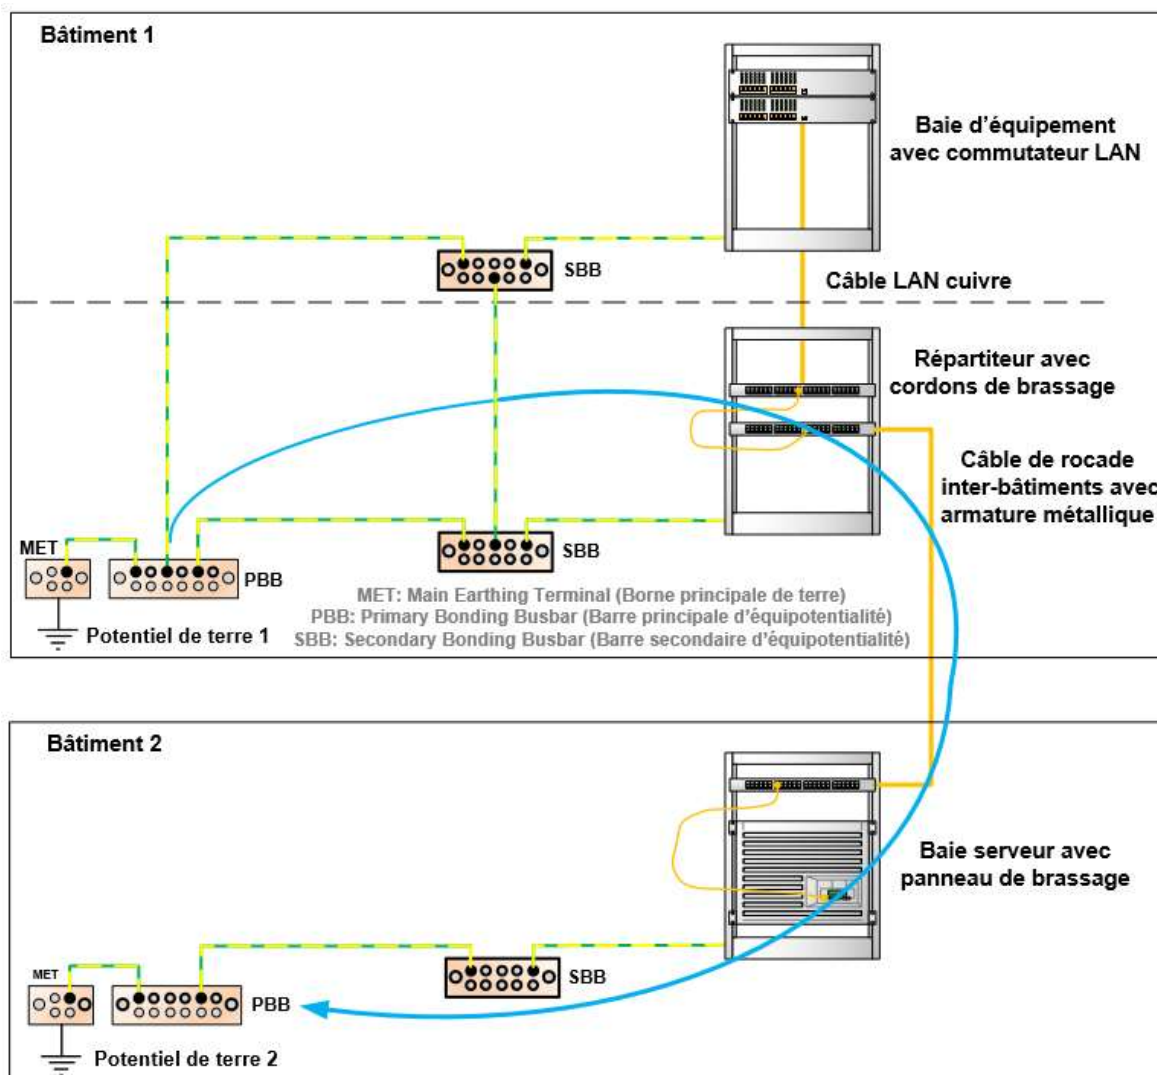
Bâtiment 1

Baie d'équipement avec commutateur LAN

SBB

Câble LAN cuivre

Répartiteur avec cordons de brassage

Câble de rocade inter-bâtiments avec armature métallique

MET

PBB

SBB

MET: Main Earthing Terminal (Borne principale de terre)
PBB: Primary Bonding Busbar (Barre principale d'équipotentialité)
SBB: Secondary Bonding Busbar (Barre secondaire d'équipotentialité)

Potentiel de terre 1

Bâtiment 2

Baie serveur avec panneau de brassage

MET

PBB

SBB

Potentiel de terre 2